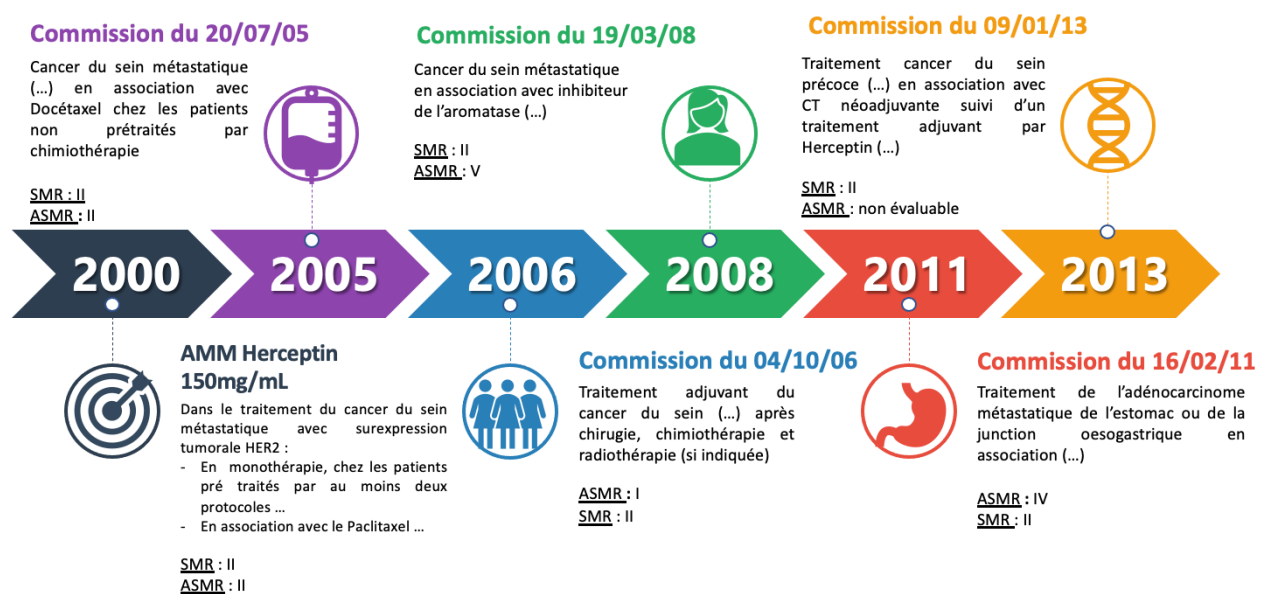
Commission du 20/07/05

Cancer du sein métastatique (…) en association avec Docétaxel chez les patients non prétraités par chimiothérapie

SMR : II
ASMR : II

Commission du 19/03/08

Cancer du sein métastatique en association avec inhibiteur de l'aromatase (…)

SMR : II
ASMR : V

Commission du 09/01/13

Traitement cancer du sein précoce (…) en association avec CT néoadjuvante suivi d'un traitement adjuvant par Herceptin (…)

SMR : II
ASMR : non évaluable

2000
2005
2006
2008
2011
2013

AMM Herceptin 150mg/mL

Dans le traitement du cancer du sein métastatique avec surexpression tumorale HER2 :
- En monothérapie, chez les patients pré traités par au moins deux protocoles …
- En association avec le Paclitaxel …

SMR : II
ASMR : II

Commission du 04/10/06

Traitement adjuvant du cancer du sein (…) après chirugie, chimiothérapie et radiothérapie (si indiquée)

ASMR : I
SMR : II

Commission du 16/02/11

Traitement de l'adénocarcinome métastatique de l'estomac ou de la junction oesogastrique en association (…)

ASMR : IV
SMR : II